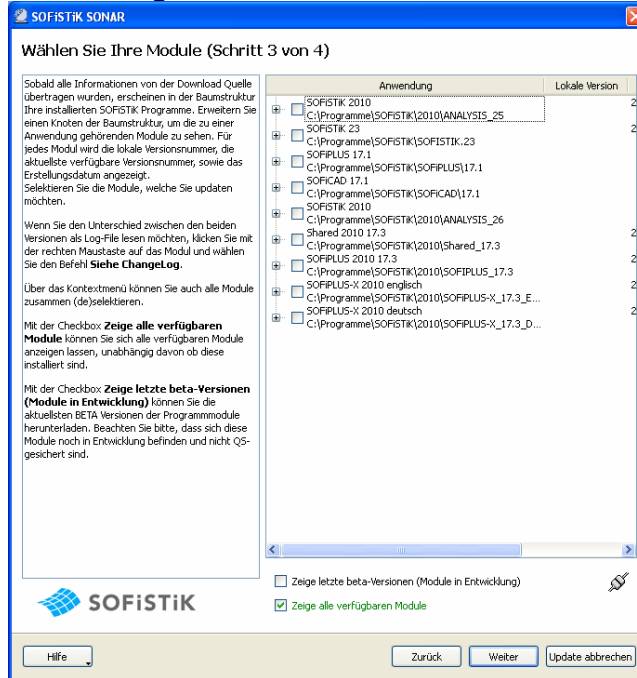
SOFiSTiK SONAR

Wählen Sie Ihre Module (Schritt 3 von 4)

Sobald alle Informationen von der Download Quelle übertragen wurden, erscheinen in der Baumstruktur Ihre installierten SOFiSTiK Programme. Erweitern Sie einen Knoten der Baumstruktur, um die zu einer Anwendung gehörenden Module zu sehen. Für jedes Modul wird die lokale Versionsnummer, die aktuellste verfügbare Versionsnummer, sowie das Erstellungsdatum angezeigt.
Selektieren Sie die Module, welche Sie updaten möchten.

Wenn Sie den Unterschied zwischen den beiden Versionen als Log-File lesen möchten, klicken Sie mit der rechten Maustaste auf das Modul und wählen Sie den Befehl **Siehe ChangeLog**.

Über das Kontextmenü können Sie auch alle Module zusammen (de)selektieren.

Mit der Checkbox **Zeige alle verfügbaren Module** können Sie sich alle verfügbaren Module anzeigen lassen, unabhängig davon ob diese installiert sind.

Mit der Checkbox **Zeige letzte beta-Versionen (Module in Entwicklung)** können Sie die aktuellsten BETA Versionen der Programmmodule herunterladen. Beachten Sie bitte, dass sich diese Module noch in Entwicklung befinden und nicht QS-gesichert sind.

| Anwendung | Lokale Version |
|---|---|
| SOFiSTiK 2010 C:\Programme\SOFiSTiK\2010\ANALYSIS_25 | 2 |
| SOFiSTiK 23 C:\Programme\SOFiSTiK\SOFISTIK.23 | 2 |
| SOFiPLUS 17.1 C:\Programme\SOFiSTiK\SOFiPLUS\17.1 | |
| SOFiCAD 17.1 C:\Programme\SOFiSTiK\SOFiCAD\17.1 | |
| SOFiSTiK 2010 C:\Programme\SOFiSTiK\2010\ANALYSIS_26 | |
| Shared 2010 17.3 C:\Programme\SOFiSTiK\2010\Shared_17.3 | 2 |
| SOFiPLUS 2010 17.3 C:\Programme\SOFiSTiK\2010\SOFiPLUS_17.3 | 2 |
| SOFiPLUS-X 2010 englisch C:\Programme\SOFiSTiK\2010\SOFiPLUS-X_17.3_E... | 2 |
| SOFiPLUS-X 2010 deutsch C:\Programme\SOFiSTiK\2010\SOFiPLUS-X_17.3_D... | 2 |

Zeige letzte beta-Versionen (Module in Entwicklung)
Zeige alle verfügbaren Module

SOFiSTiK

Hilfe
Zurück
Weiter
Update abbrechen